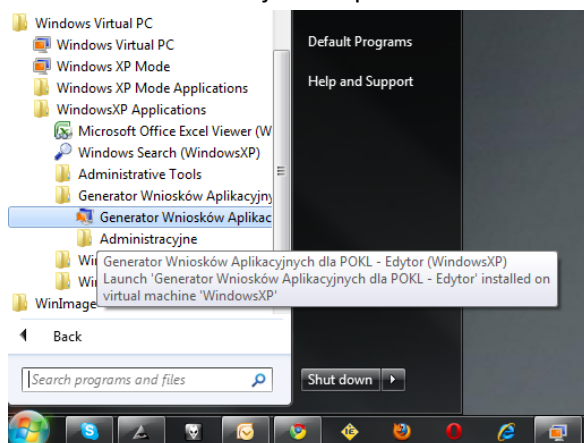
Windows Virtual PC
Windows Virtual PC
Windows XP Mode
Windows XP Mode Applications
WindowsXP Applications
Microsoft Office Excel Viewer (W
Windows Search (WindowsXP)
Administrative Tools
Generator Wniosków Aplikacyjny
Generator Wniosków Aplikac
Administracyjne
Wi
Wi
WinImage
Back
Search programs and files
Default Programs
Help and Support
Shut down
Generator Wniosków Aplikacyjnych dla POKL - Edytor (WindowsXP)
Launch 'Generator Wniosków Aplikacyjnych dla POKL - Edytor' installed on virtual machine 'WindowsXP'